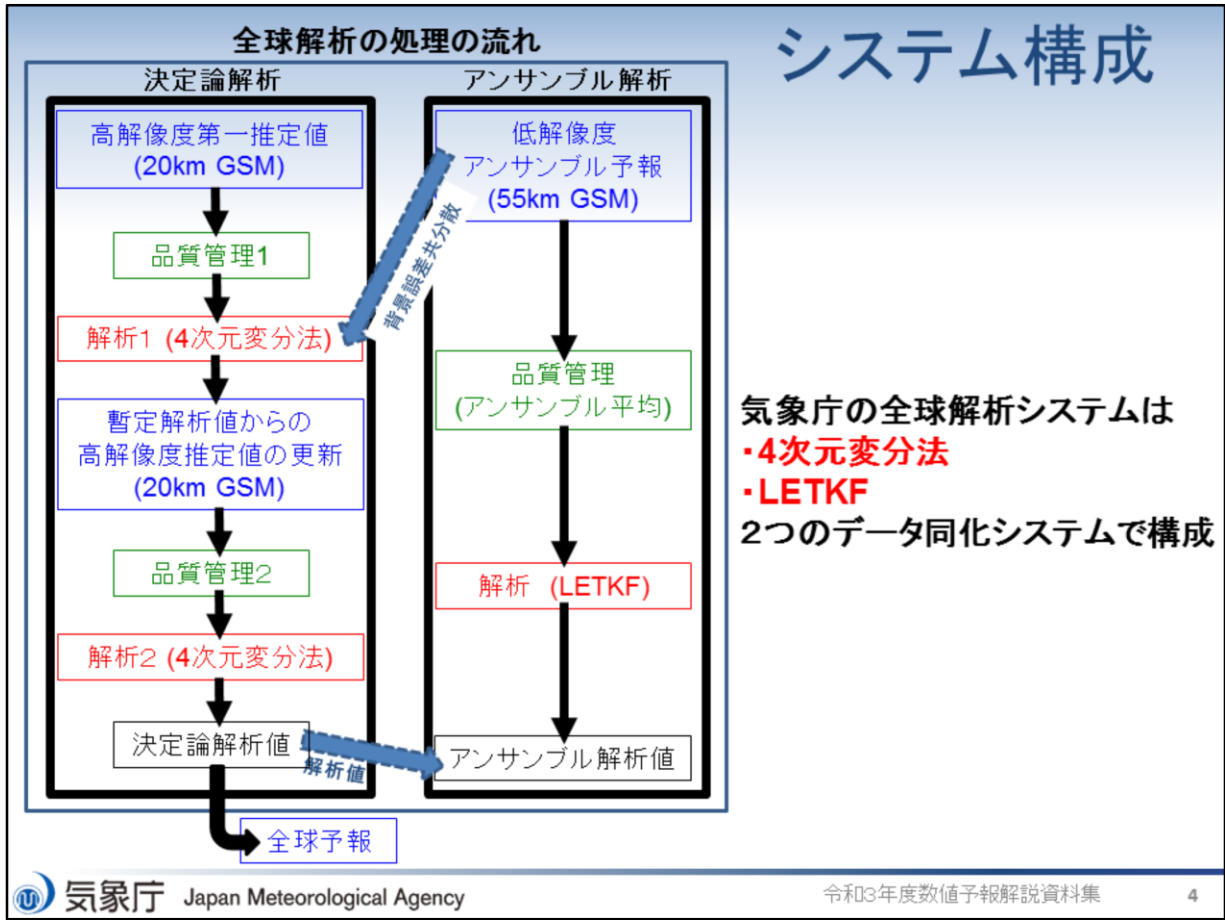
システム構成

全球解析の処理の流れ

決定論解析

高解像度第一推定値 (20km GSM)

品質管理1

解析1 (4次元変分法)

暫定解析値からの高解像度推定値の更新 (20km GSM)

品質管理2

解析2 (4次元変分法)

決定論解析値

全球予報

アンサンブル解析

低解像度アンサンブル予報 (55km GSM)

背景誤差共分散

品質管理 (アンサンブル平均)

解析 (LETKF)

アンサンブル解析値

解析値

気象庁の全球解析システムは
・4次元変分法
・LETKF
2つのデータ同化システムで構成

気象庁 Japan Meteorological Agency

令和3年度数値予報解説資料集

4